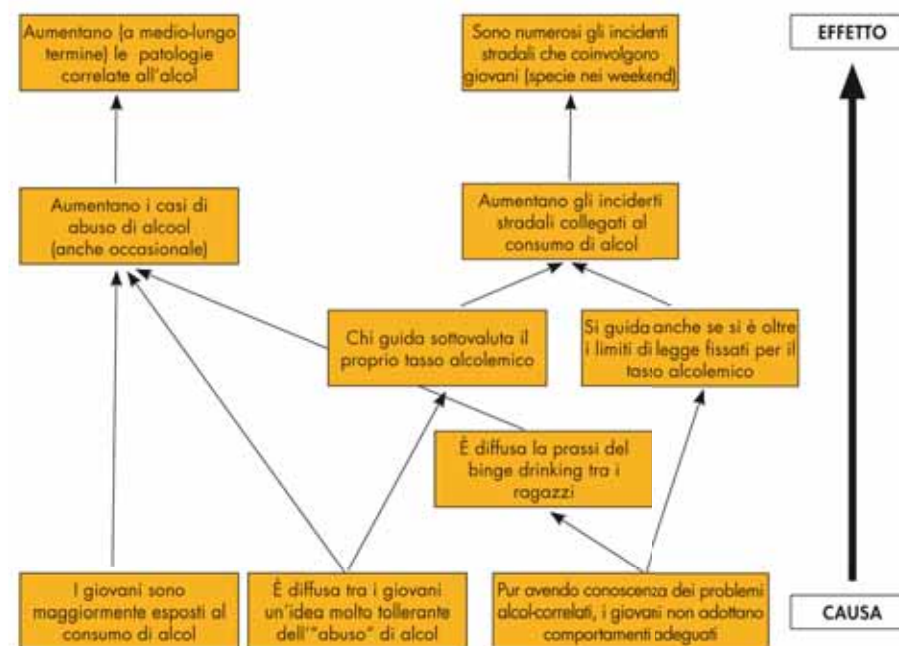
Aumentano (a medio-lungo termine) le patologie correlate all'alcol

Sono numerosi gli incidenti stradali che coinvolgono giovani (specie nei weekend)

EFFETTO

Aumentano i casi di abuso di alcool (anche occasionale)

Aumentano gli incidenti stradali collegati al consumo di alcol

Chi guida sottovaluta il proprio tasso alcolemico

Si guida anche se si è oltre i limiti di legge fissati per il tasso alcolemico

È diffusa la prassi del binge drinking tra i ragazzi

I giovani sono maggiormente esposti al consumo di alcol

È diffusa tra i giovani un'idea molto tollerante dell'"abuso" di alcol

Pur avendo conoscenza dei problemi alcol-correlati, i giovani non adottano comportamenti adeguati

CAUSA